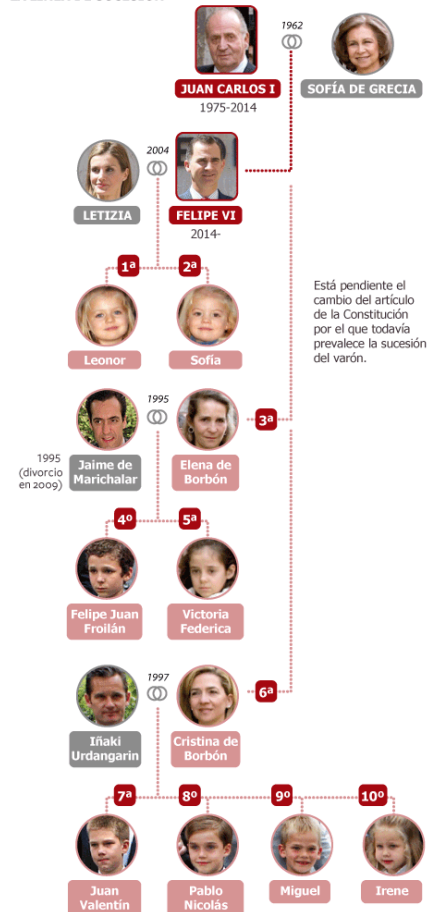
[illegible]

1962

JUAN CARLOS I
1975-2014

SOFÍA DE GRECIA

2004

LETIZIA

FELIPE VI
2014-

1ª

2ª

Leonor

Sofía

Está pendiente el cambio del artículo de la Constitución por el que todavía prevalece la sucesión del varón.

1995

3ª

1995 (divorcio en 2009)

Jaime de Marichalar

Elena de Borbón

4º

5ª

Felipe Juan Froilán

Victoria Federica

1997

6ª

Iñaki Urdangarin

Cristina de Borbón

7º

8º

9º

10º

Juan Valentín

Pablo Nicolás

Miguel

Irene